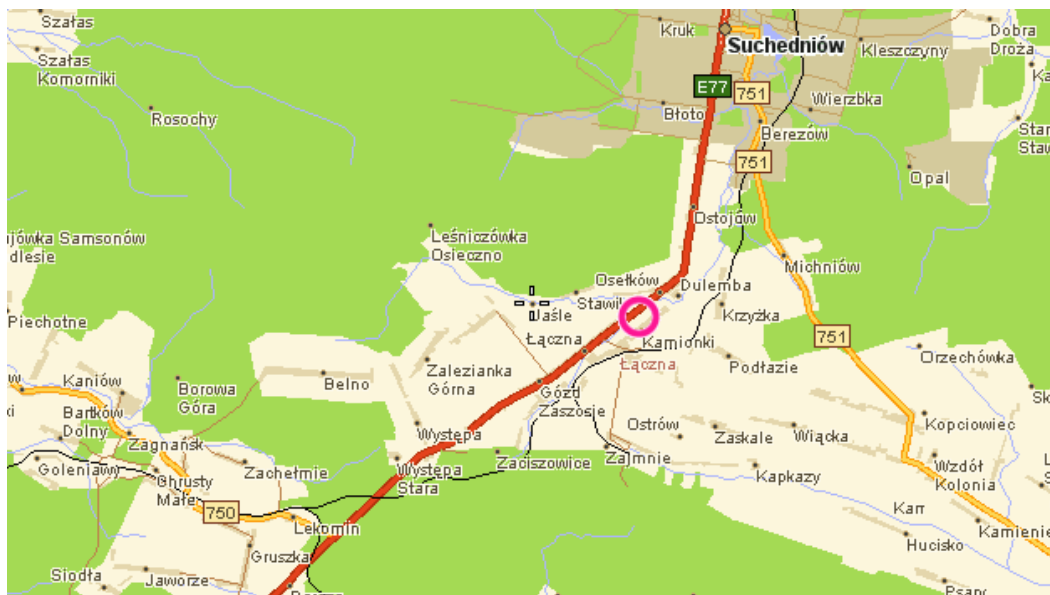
Szałas
Szałas Komorniki
Rosochy
Kruk
Suchedniów
Kleszczyny
Dobra Droża
E77
751
Błoto
Wierzbka
Berezów
751
Star Staw
Opal
Ostojów
jówka Samsonów dlesie
Leśniczówka Osieczno
Michniów
Osełków
Dulemba
Stawik
Jaśle
Krzyżka
Piechotne
Łączna
751
Kamionki
Orzechówka
Zalezianka Górna
Łączna
Podłazie
Kaniów
Belno
Borowa Góra
Gózd
Bartków Dolny
Zaszosie
Ostrów
Kopciowiec
Zagnańsk
Wystepa
Zaskale
Wiącka
Goleniawy
Zachełmie
Wystepa Stara
Zaciszowice
Zajmnie
Wzdół Kolonia
Chrusty Małe
Kapkazy
750
Lekomin
Karr
Kamienie
Gruszka
Hucisko
Siodła
Jaworze
Psarc